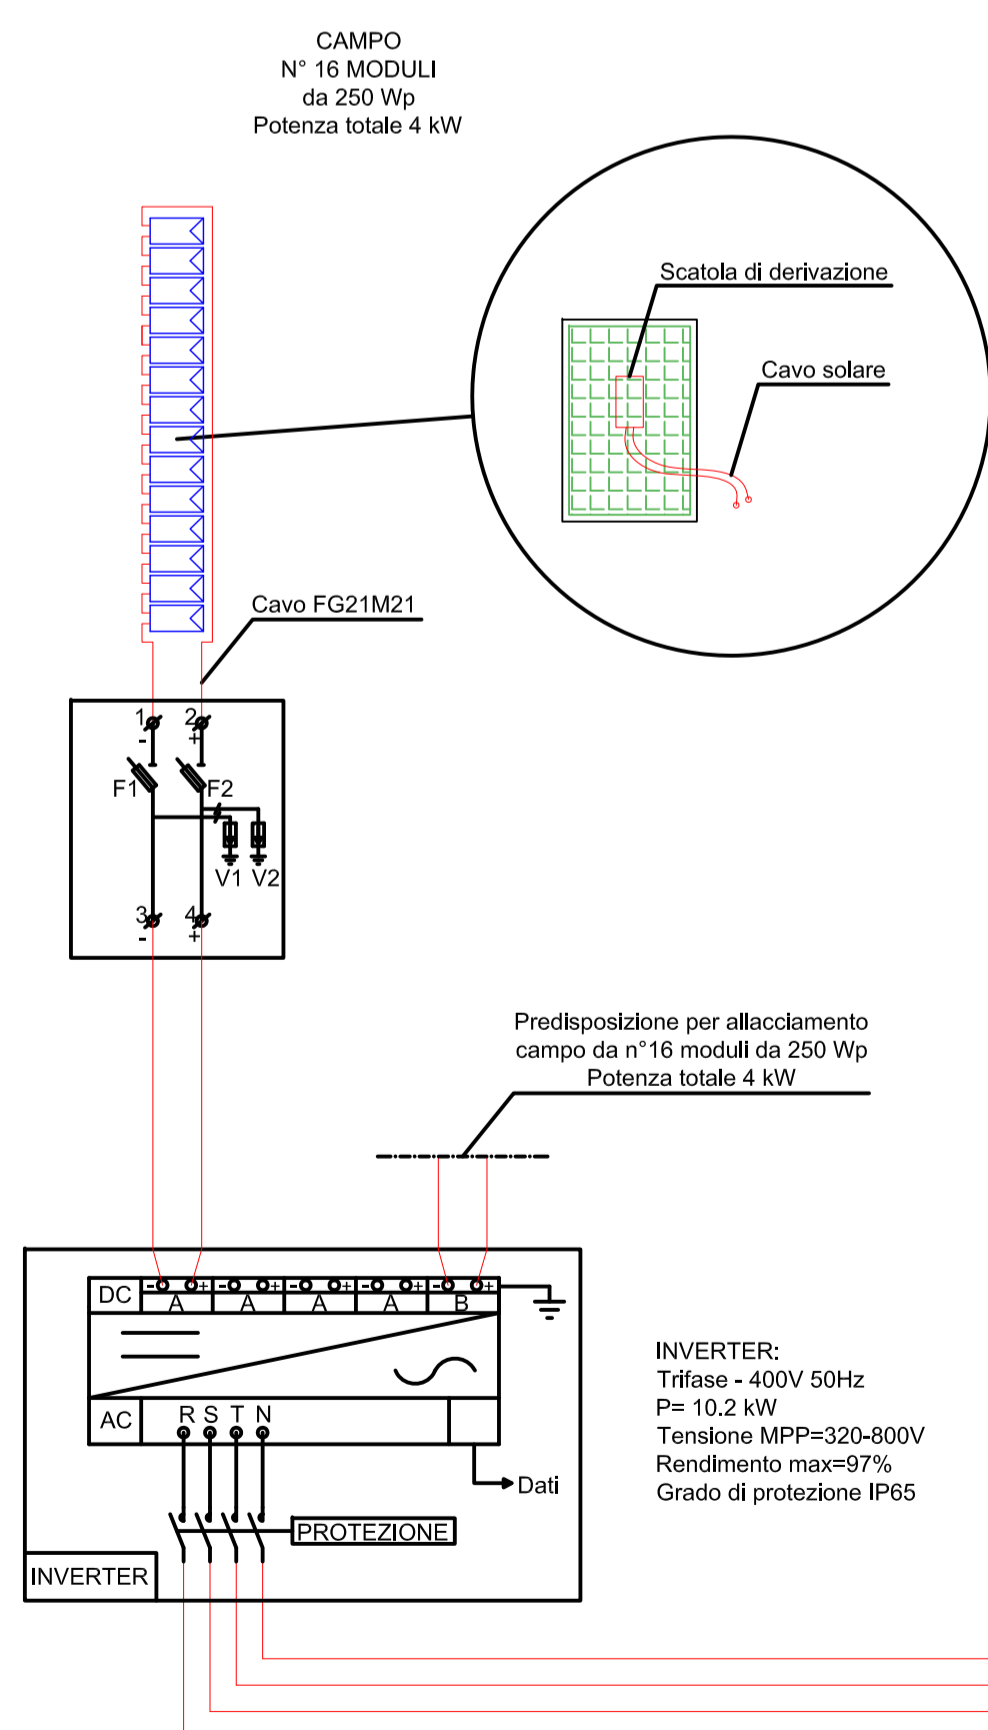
CAMPO
N° 16 MODULI
da 250 Wp
Potenza totale 4 kW

Scatola di derivazione

Cavo solare

Cavo FG21M21

1
-
2
+
F1
F2
V1 V2
3
-
4
+

Predisposizione per allacciamento
campo da n°16 moduli da 250 Wp
Potenza totale 4 kW

DC
-
+
A
-
+
A
-
+
A
-
+
A
-
+
B

AC
R S T N

Dati

PROTEZIONE

INVERTER

INVERTER:
Trifase - 400V 50Hz
P= 10.2 kW
Tensione MPP=320-800V
Rendimento max=97%
Grado di protezione IP65